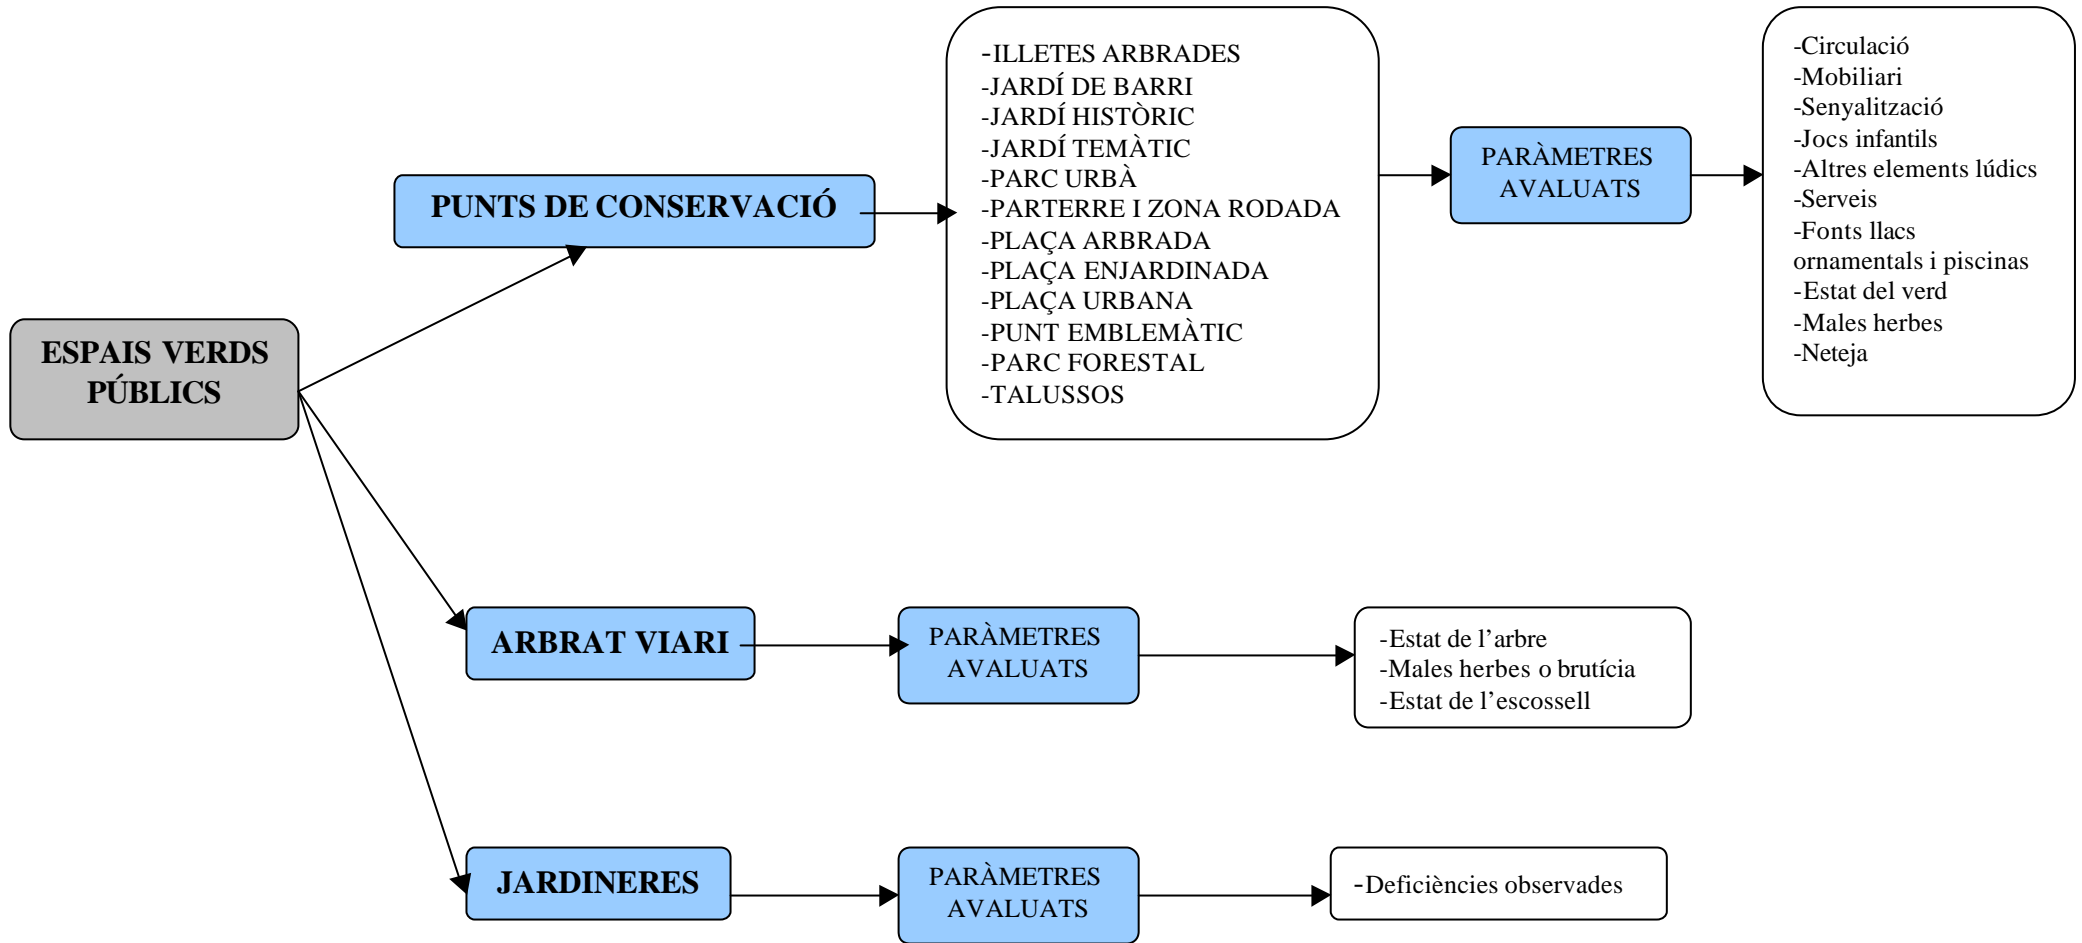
ESPAIS VERDS PÚBLICS

PUNTS DE CONSERVACIÓ

-ILLETES ARBRADES
-JARDÍ DE BARRI
-JARDÍ HISTÒRIC
-JARDÍ TEMÀTIC
-PARC URBÀ
-PARTERRE I ZONA RODADA
-PLAÇA ARBRADA
-PLAÇA ENJARDINADA
-PLAÇA URBANA
-PUNT EMBLEMÀTIC
-PARC FORESTAL
-TALUSSOS

PARÀMETRES AVALUATS

-Circulació
-Mobiliari
-Senyalització
-Jocs infantils
-Altres elements lúdics
-Serveis
-Fonts llacs ornamentals i piscinas
-Estat del verd
-Males herbes
-Neteja

ARBRAT VIARI

PARÀMETRES AVALUATS

-Estat de l'arbre
-Males herbes o brutícia
-Estat de l'escossell

JARDINERES

PARÀMETRES AVALUATS

-Deficiències observades